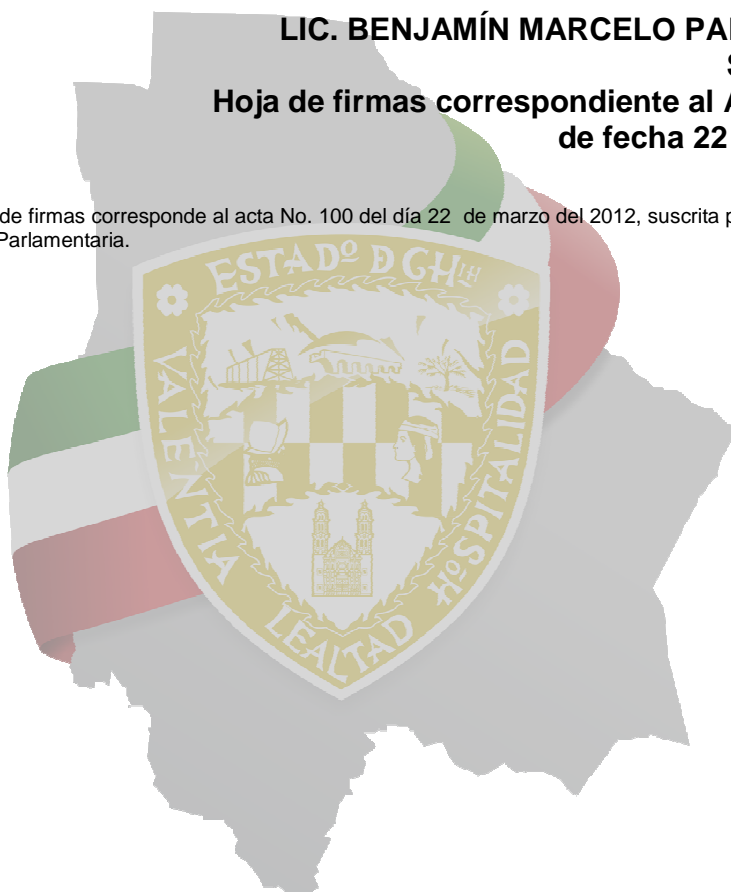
LIC. BENJAMÍN MARCELO PA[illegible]
S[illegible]
Hoja de firmas correspondiente al A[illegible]
de fecha 22 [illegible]

de firmas corresponde al acta No. 100 del día 22 de marzo del 2012, suscrita p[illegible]
Parlamentaria.

ESTADO DE CHIH.
VALENTIA LEALTAD HOSPITALIDAD